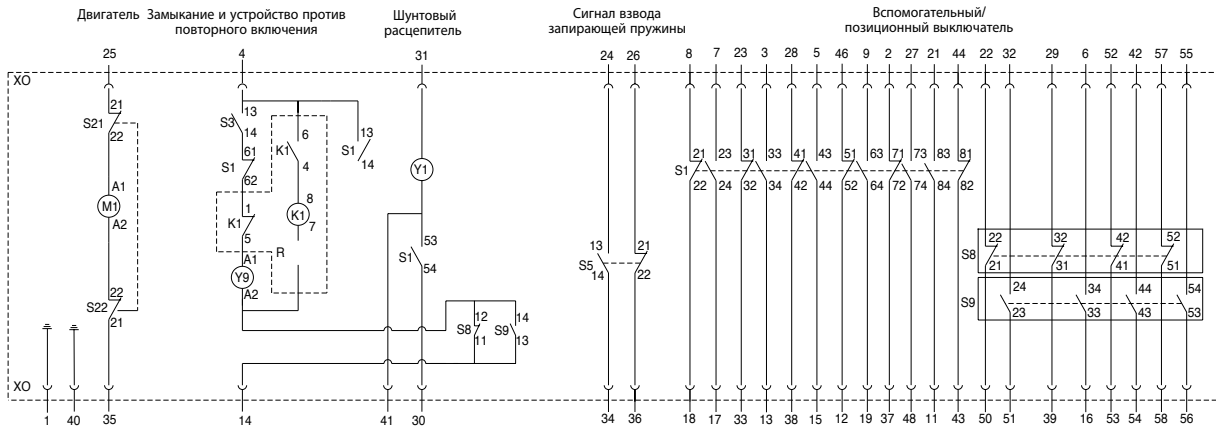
Двигатель Замыкание и устройство против повторного включения

Шунтовый расцепитель

Сигнал взвода запирающей пружины

Вспомогательный/ позиционный выключатель

25 4 31 24 26 8 7 23 3 28 5 46 9 2 27 21 44 22 32 29 6 52 42 57 55

XO

21 S21 22

A1 M1 A2

22 S22 21

13 S3 14
61 S1 62
1 K1 5
A1 Y9 A2
R
6 K1 4
8 K1 7
13 S1 14

Y1
53 S1 54

12 S8 11
14 S9 13

13 S5 14
21 22

S1
21 22
23 24
31 32
33 34
41 42
43 44
51 52
63 64
71 72
73 74
83 84
81 82

S8
22 21
32 31
42 41
52 51

S9
24 23
34 33
44 43
54 53

XO

1 40 35 14 41 30 34 36 18 17 33 13 38 15 12 19 37 48 11 43 50 51 39 16 53 54 58 56